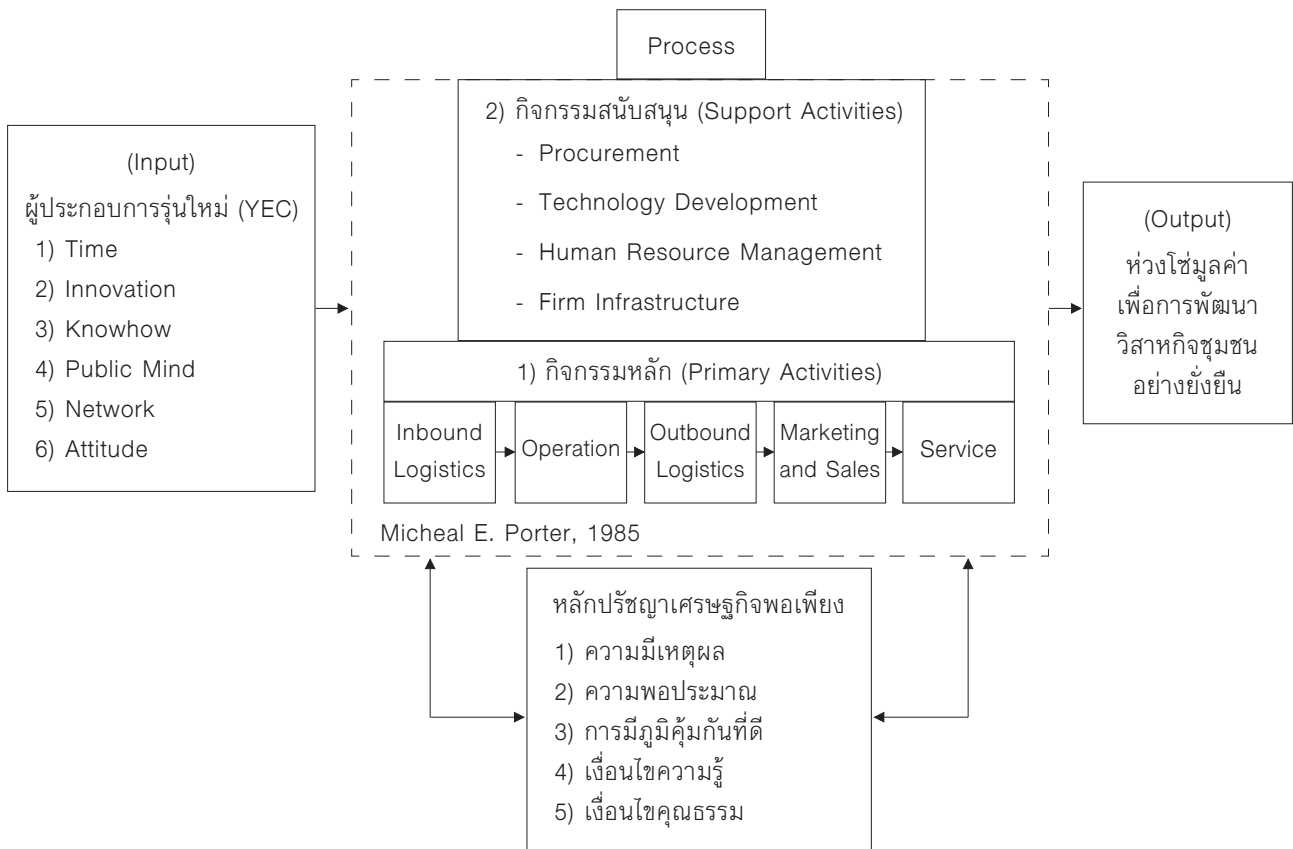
(Input)
ผู้ประกอบการรุ่นใหม่ (YEC)
1) Time
2) Innovation
3) Knowhow
4) Public Mind
5) Network
6) Attitude

Process

2) กิจกรรมสนับสนุน (Support Activities)
- Procurement
- Technology Development
- Human Resource Management
- Firm Infrastructure

1) กิจกรรมหลัก (Primary Activities)

Inbound Logistics
Operation
Outbound Logistics
Marketing and Sales
Service

Micheal E. Porter, 1985

(Output)
ห่วงโซ่มูลค่า
เพื่อการพัฒนา
วิสาหกิจชุมชน
อย่างยั่งยืน

หลักปรัชญาเศรษฐกิจพอเพียง
1) ความมีเหตุผล
2) ความพอประมาณ
3) การมีภูมิคุ้มกันที่ดี
4) เงื่อนไขความรู้
5) เงื่อนไขคุณธรรม